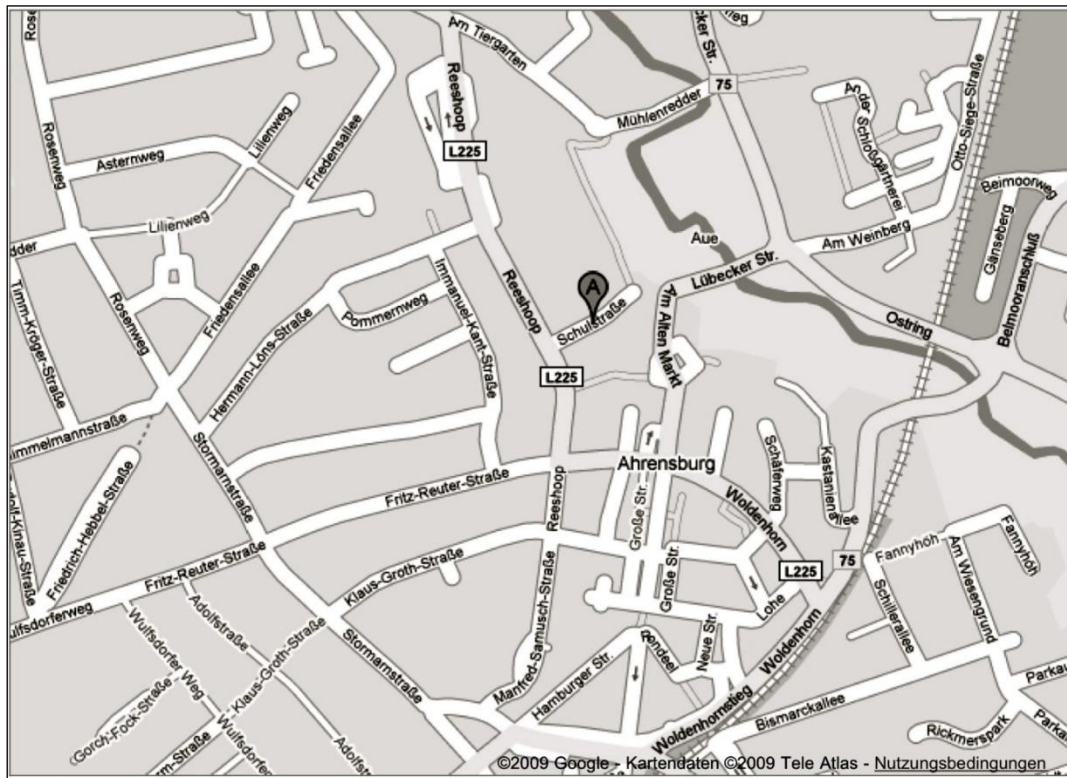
Rose
Am Tiergarten
Reeshoop
L225
Mühlenredder
75
cker Str.
weg
An der Schloßgärtnerei
Otto-Siege-Straße
Beimoorweg
Gänseberg
Beimooranschluß
Asternweg
Lilienweg
Friedensallee
Rosenweg
Lilienweg
dder
Aue
Am Weinberg
Lübecker Str.
Timm-Kröger-Straße
Friedensallee
Pommernweg
Immanuel-Kant-Straße
Reeshoop
A
Schulstraße
Am Alten Markt
Ostring
Rosenweg
Hermann-Löns-Straße
L225
mmelmannstraße
Stormarnstraße
Schäferweg
Kastanienallee
Ahrensburg
Friedrich-Hebbel-Straße
Fritz-Reuter-Straße
Reeshoop
Große Str.
Woldenhorn
Fritz-Reuter-Straße
Klaus-Groth-Straße
Große Str.
L225
75
Fannyhöh
Am Wiesengrund
Fannyhöh
Schillerallee
Wulfsdorferweg
Adolfstraße
Klaus-Groth-Straße
Manfred-Samusch-Straße
Neue Str.
Lohe
Wulfsdorfer Weg
Stormarnstraße
Rondeel
Hamburger Str.
Woldenhorn
Woldenhorstieg
Gorch-Fock-Straße
Klaus-Groth-Straße
Wulfsdorfer
Adolfst
Bismarckallee
Rickmerspark
Parkal
Parkal
rm-Straße
©2009 Google - Kartendaten ©2009 Tele Atlas - Nutzungsbedingungen